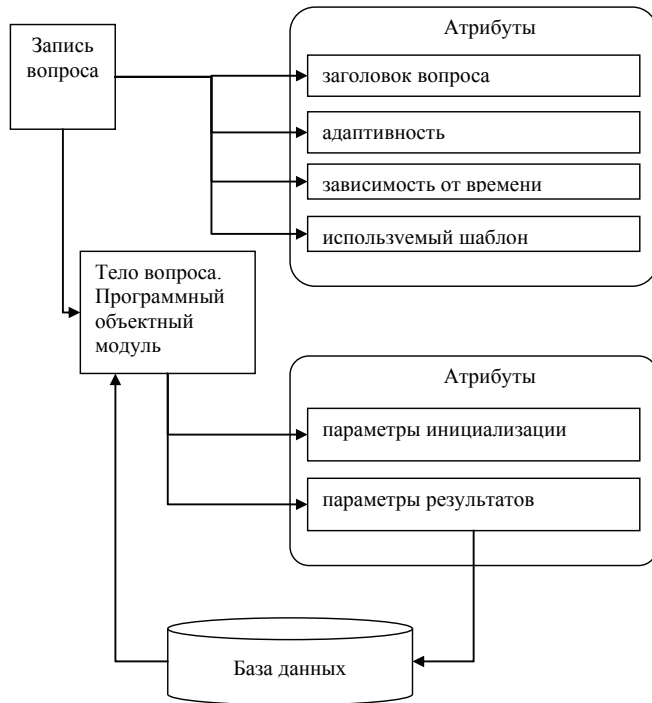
Запись вопроса

Атрибуты

заголовок вопроса

адаптивность

зависимость от времени

используемый шаблон

Тело вопроса. Программный объектный модуль

Атрибуты

параметры инициализации

параметры результатов

База данных